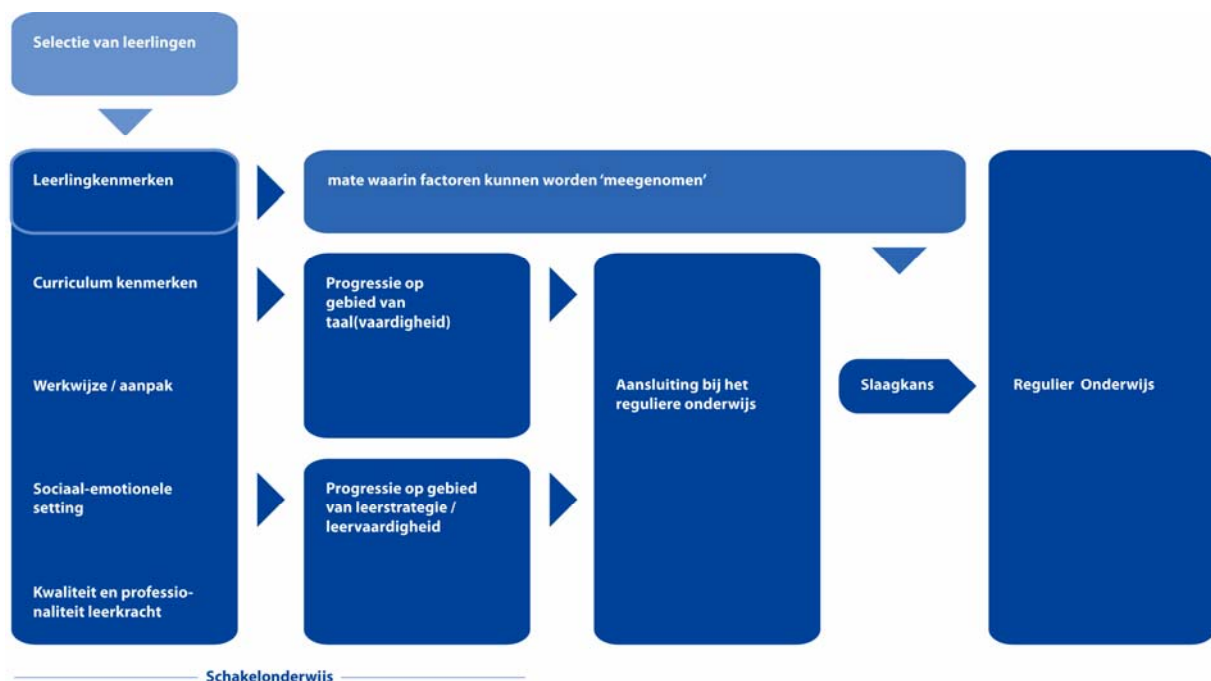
Selectie van leerlingen

Leerlingkenmerken

Curriculum kenmerken

Werkwijze / aanpak

Sociaal-emotionele setting

Kwaliteit en professionaliteit leerkracht

mate waarin factoren kunnen worden 'meegenomen'

Progressie op gebied van taal(vaardigheid)

Progressie op gebied van leerstrategie / leervaardigheid

Aansluiting bij het reguliere onderwijs

Slaagkans

Regulier Onderwijs

Schakelonderwijs